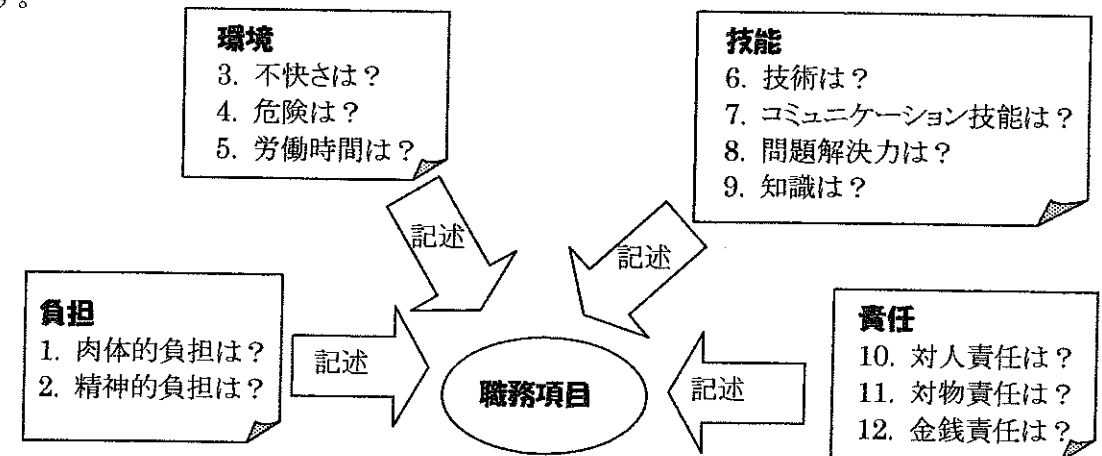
る。

環境
3. 不快さは？
4. 危険は？
5. 労働時間は？

技能
6. 技術は？
7. コミュニケーション技能は？
8. 問題解決力は？
9. 知識は？

記述

記述

負担
1. 肉体的負担は？
2. 精神的負担は？

記述

職務項目

記述

責任
10. 対人責任は？
11. 対物責任は？
12. 金銭責任は？